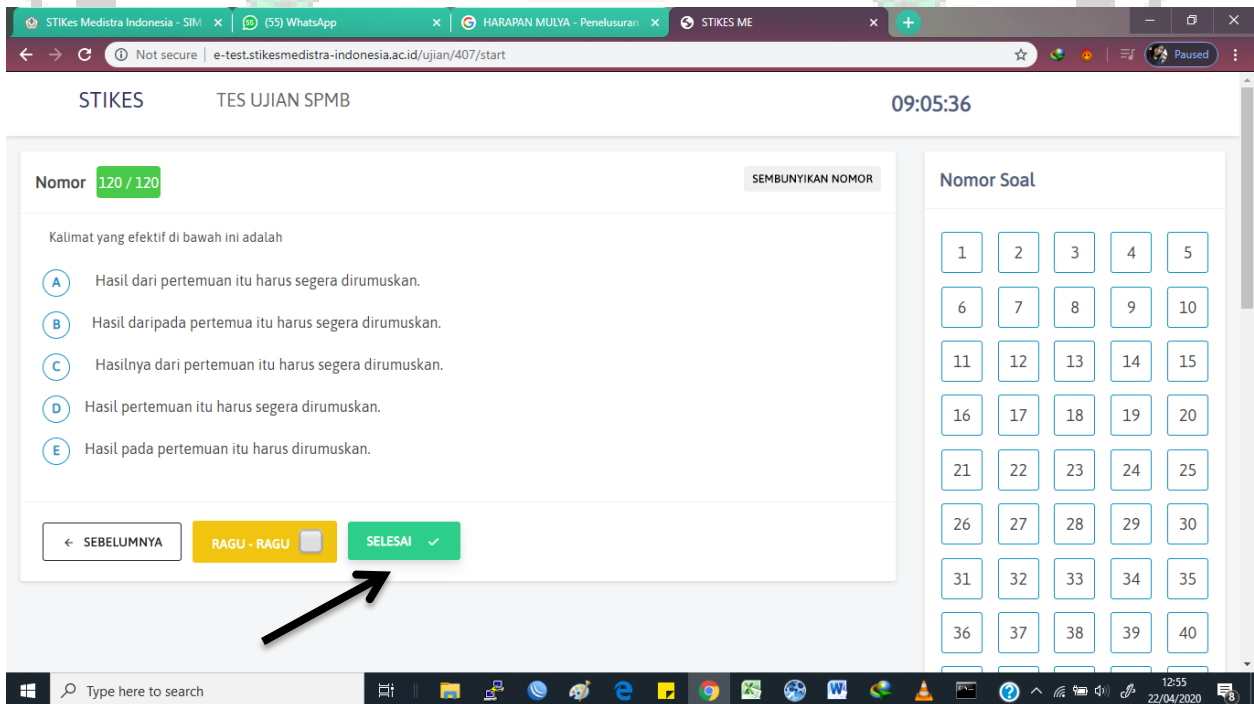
STIKes Medistra Indonesia - SIM ×
(55) WhatsApp ×
HARAPAN MULYA - Penelusuran ×
STIKES ME ×

Not secure | e-test.stikesmedistra-indonesia.ac.id/ujian/407/start

Paused

STIKES TES UJIAN SPMB 09:05:36

Nomor 120 / 120 SEMBUNYIKAN NOMOR

Kalimat yang efektif di bawah ini adalah

A Hasil dari pertemuan itu harus segera dirumuskan.

B Hasil daripada pertemua itu harus segera dirumuskan.

C Hasilnya dari pertemuan itu harus segera dirumuskan.

D Hasil pertemuan itu harus segera dirumuskan.

E Hasil pada pertemuan itu harus dirumuskan.

← SEBELUMNYA RAGU - RAGU SELESAI ✓

Nomor Soal

| 1 | 2 | 3 | 4 | 5 |
|---|---|---|---|---|
| 6 | 7 | 8 | 9 | 10 |
| 11 | 12 | 13 | 14 | 15 |
| 16 | 17 | 18 | 19 | 20 |
| 21 | 22 | 23 | 24 | 25 |
| 26 | 27 | 28 | 29 | 30 |
| 31 | 32 | 33 | 34 | 35 |
| 36 | 37 | 38 | 39 | 40 |

Type here to search

12:55
22/04/2020
8